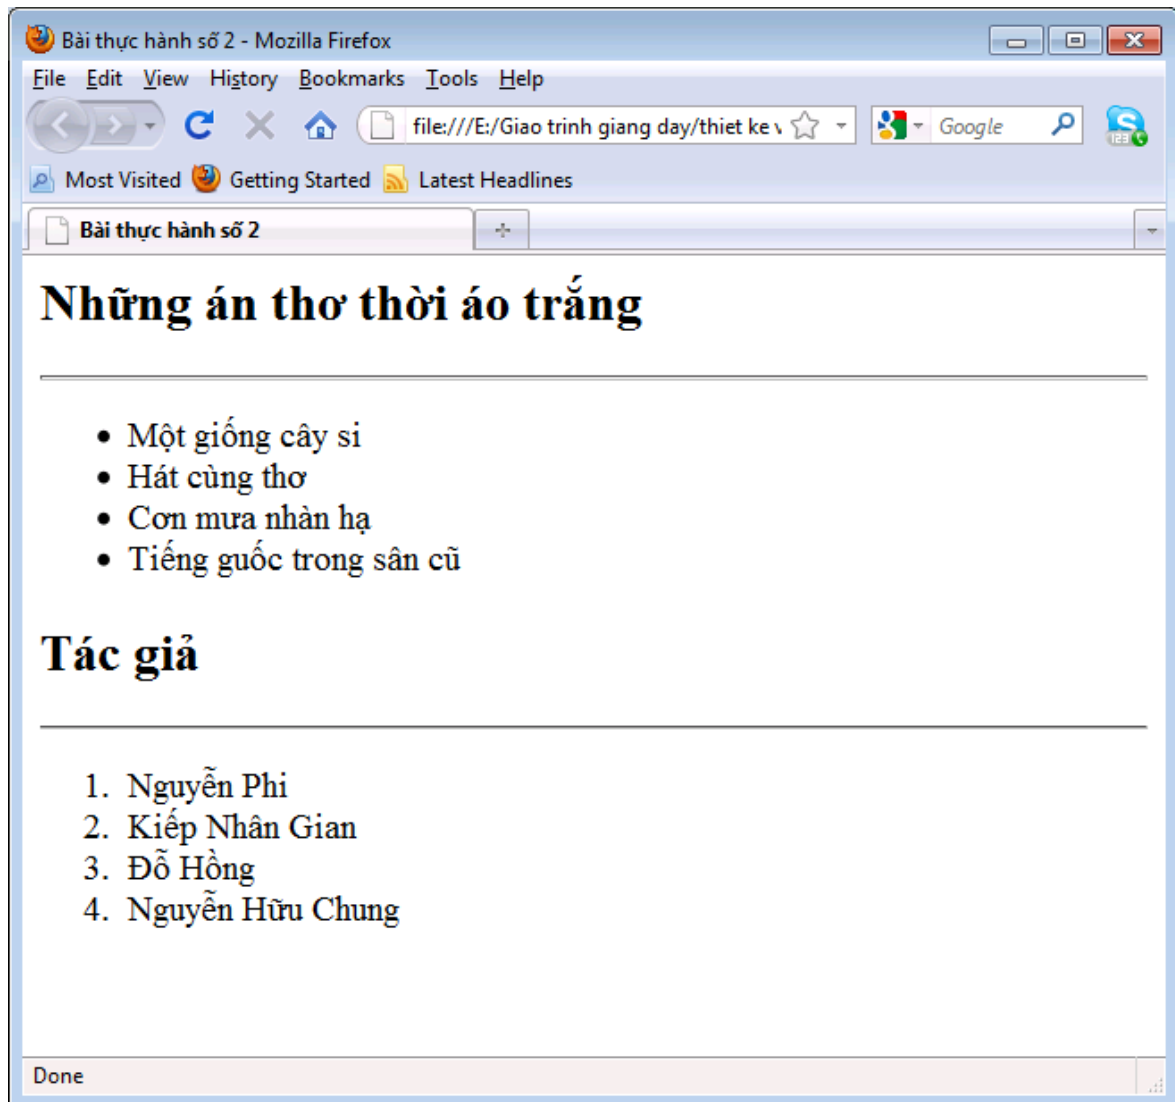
Bài thực hành số 2 - Mozilla Firefox

File Edit View History Bookmarks Tools Help

file:///E:/Giao trinh giang day/thiet ke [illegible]

Google

Most Visited Getting Started Latest Headlines

Bài thực hành số 2

+

# Những án thơ thời áo trắng

- Một giống cây si
- Hát cùng thơ
- Cơn mưa nhàn hạ
- Tiếng guốc trong sân cũ

# Tác giả

1. Nguyễn Phi
2. Kiếp Nhân Gian
3. Đỗ Hồng
4. Nguyễn Hữu Chung

Done